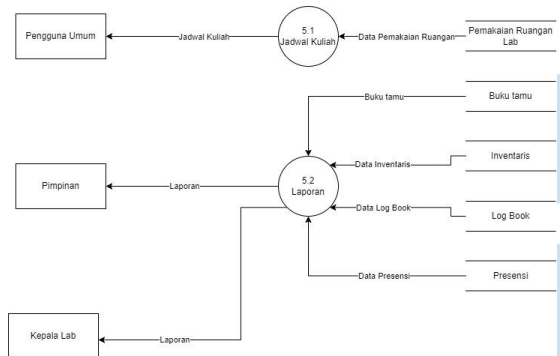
Pengguna Umum

Jadwal Kuliah

5.1
Jadwal Kuliah

Data Pemakaian Ruangan

Pemakaian Ruangan Lab

Buku tamu

Buku tamu

Data Inventaris

Inventaris

Pimpinan

Laporan

5.2
Laporan

Data Log Book

Log Book

Data Presensi

Presensi

Kepala Lab

Laporan